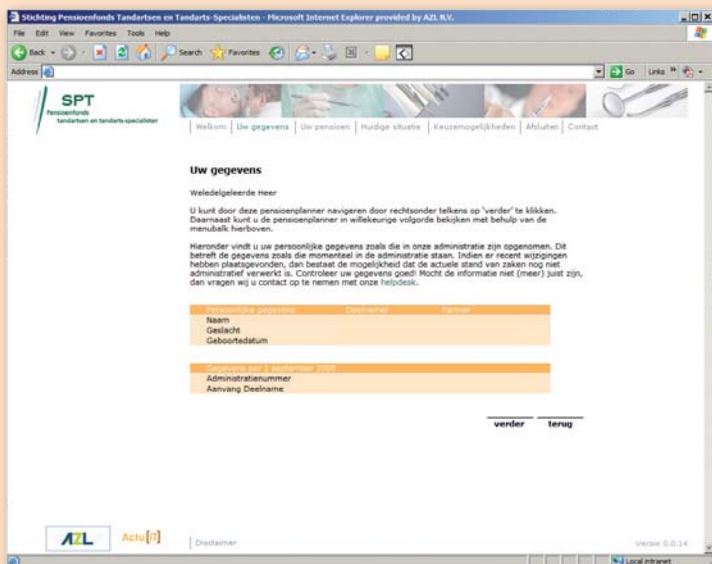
Stichting Pensioenfonds Tandartsen en Tandarts-Specialisten - Microsoft Internet Explorer provided by AZL N.V.

File Edit View Favorites Tools Help

Back Search Favorites

Address Go Links

SPT
Pensioenfonds tandartsen en tandarts-specialisten

Welkom | Uw gegevens | Uw pensioen | Huidige situatie | Keuzemogelijkheden | Afsluiten | Contact

Uw gegevens

Weledelgeleerde Heer

U kunt door deze pensioenplanner navigeren door rechtsonder telkens op 'verder' te klikken. Daarnaast kunt u de pensioenplanner in willekeurige volgorde bekijken met behulp van de menubalk hierboven.

Hieronder vindt u uw persoonlijke gegevens zoals die in onze administratie zijn opgenomen. Dit betreft de gegevens zoals die momenteel in de administratie staan. Indien er recent wijzigingen hebben plaatsgevonden, dan bestaat de mogelijkheid dat de actuele stand van zaken nog niet administratief verwerkt is. Controleer uw gegevens goed! Mocht de informatie niet (meer) juist zijn, dan vragen wij u contact op te nemen met onze helpdesk.

| Persoonlijke gegevens | Deelnemer | Partner |
|---|---|---|
| Naam | | |
| Geslacht | | |
| Geboortedatum | | |

| Gegevens per 1 september 2008 |
|---|
| Administratienummer |
| Aanvang Deelname |

verder terug

AZL Actu[ri]

Disclaimer

Versie 0.0.14

Local intranet